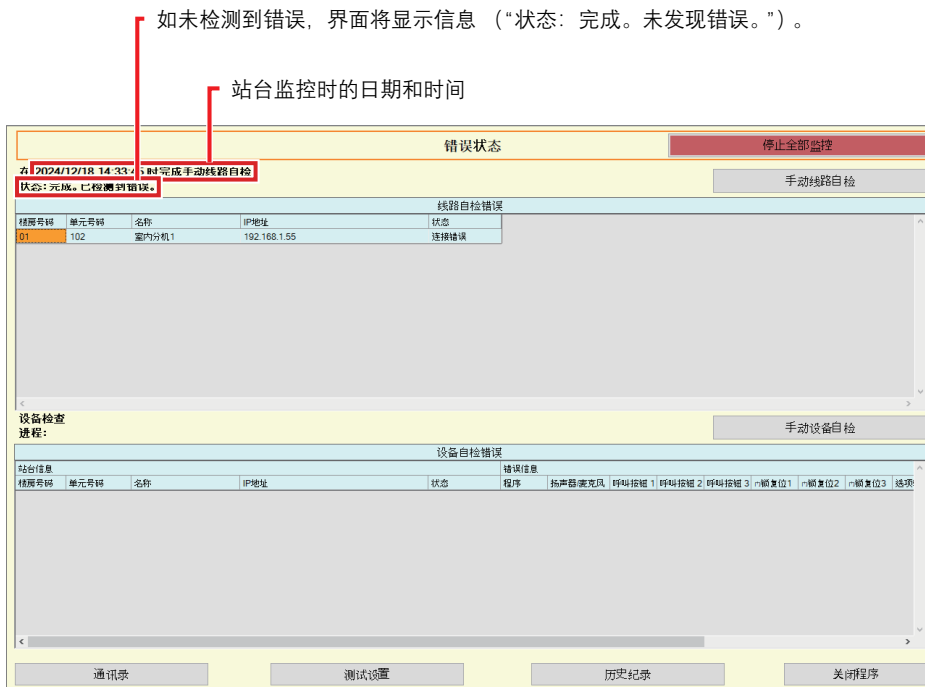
如未检测到错误，界面将显示信息 （“状态：完成。未发现错误。”）。

站台监控时的日期和时间

错误状态

停止全部监控

在 2024/12/18 14:33:45 时完成手动线路自检
状态：完成。已检测到错误。

手动线路自检

线路自检错误

| 楼层号码 | 单元号码 | 名称 | IP地址 | 状态 |
|---|---|---|---|---|
| 01 | 102 | 室内分机1 | 192.168.1.55 | 连接错误 |

设备检查进程：

手动设备自检

设备自检错误

站台信息

错误信息

| 楼层号码 | 单元号码 | 名称 | IP地址 | 状态 | 程序 | 扬声器/麦克风 | 呼叫按钮 1 | 呼叫按钮 2 | 呼叫按钮 3 | 门锁复位1 | 门锁复位2 | 门锁复位3 | 选项 |
|---|---|---|---|---|---|---|---|---|---|---|---|---|---|

通讯录

测试设置

历史纪录

关闭程序